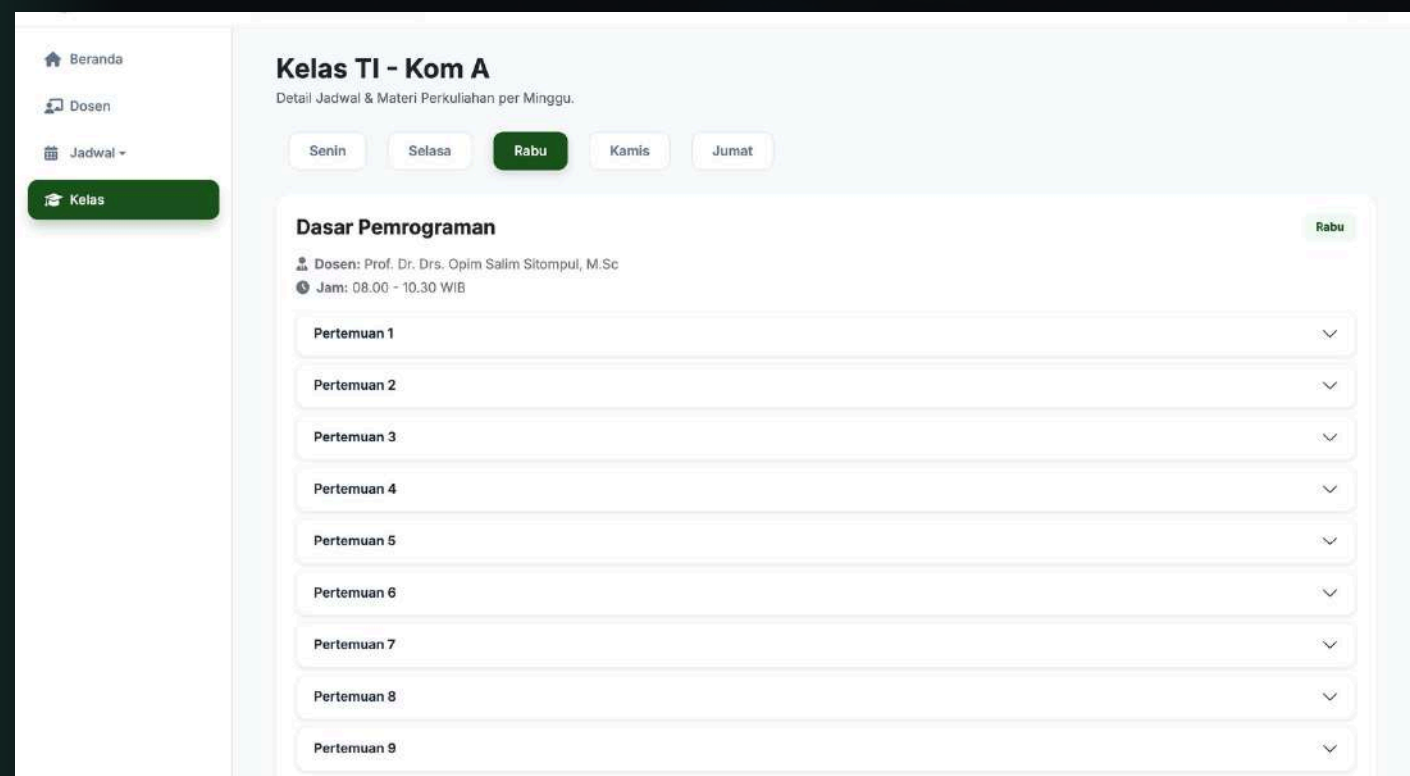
Beranda
Dosen
Jadwal
Kelas

Kelas TI - Kom A
Detail Jadwal & Materi Perkuliahan per Minggu.

Senin
Selasa
Rabu
Kamis
Jumat

Dasar Pemrograman
Rabu

Dosen: Prof. Dr. Drs. Opim Salim Sitompul, M.Sc
Jam: 08.00 - 10.30 WIB

Pertemuan 1
Pertemuan 2
Pertemuan 3
Pertemuan 4
Pertemuan 5
Pertemuan 6
Pertemuan 7
Pertemuan 8
Pertemuan 9